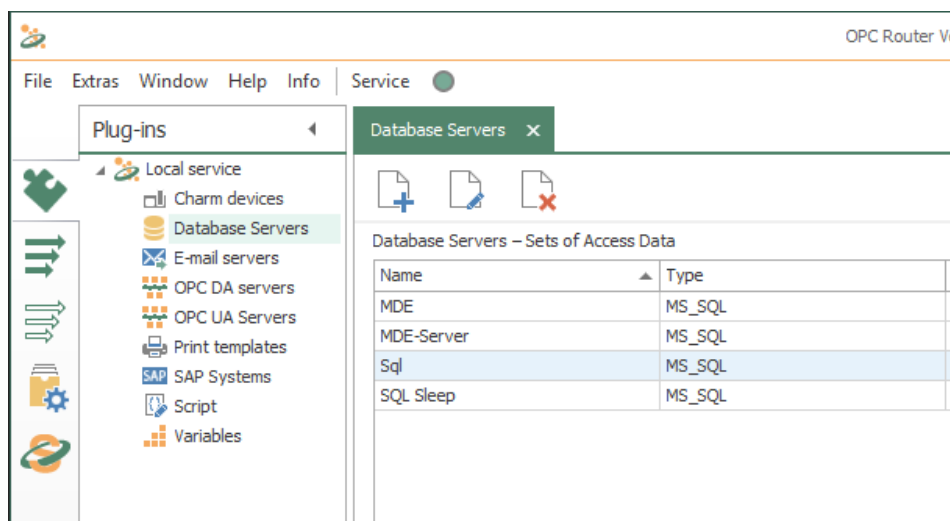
OPC Router V

File Extras Window Help Info Service

Plug-ins

Local service
Charm devices
Database Servers
E-mail servers
OPC DA servers
OPC UA Servers
Print templates
SAP SAP Systems
Script
Variables

Database Servers ✕

Database Servers – Sets of Access Data

| Name | Type |
|---|---|
| MDE | MS_SQL |
| MDE-Server | MS_SQL |
| Sql | MS_SQL |
| SQL Sleep | MS_SQL |